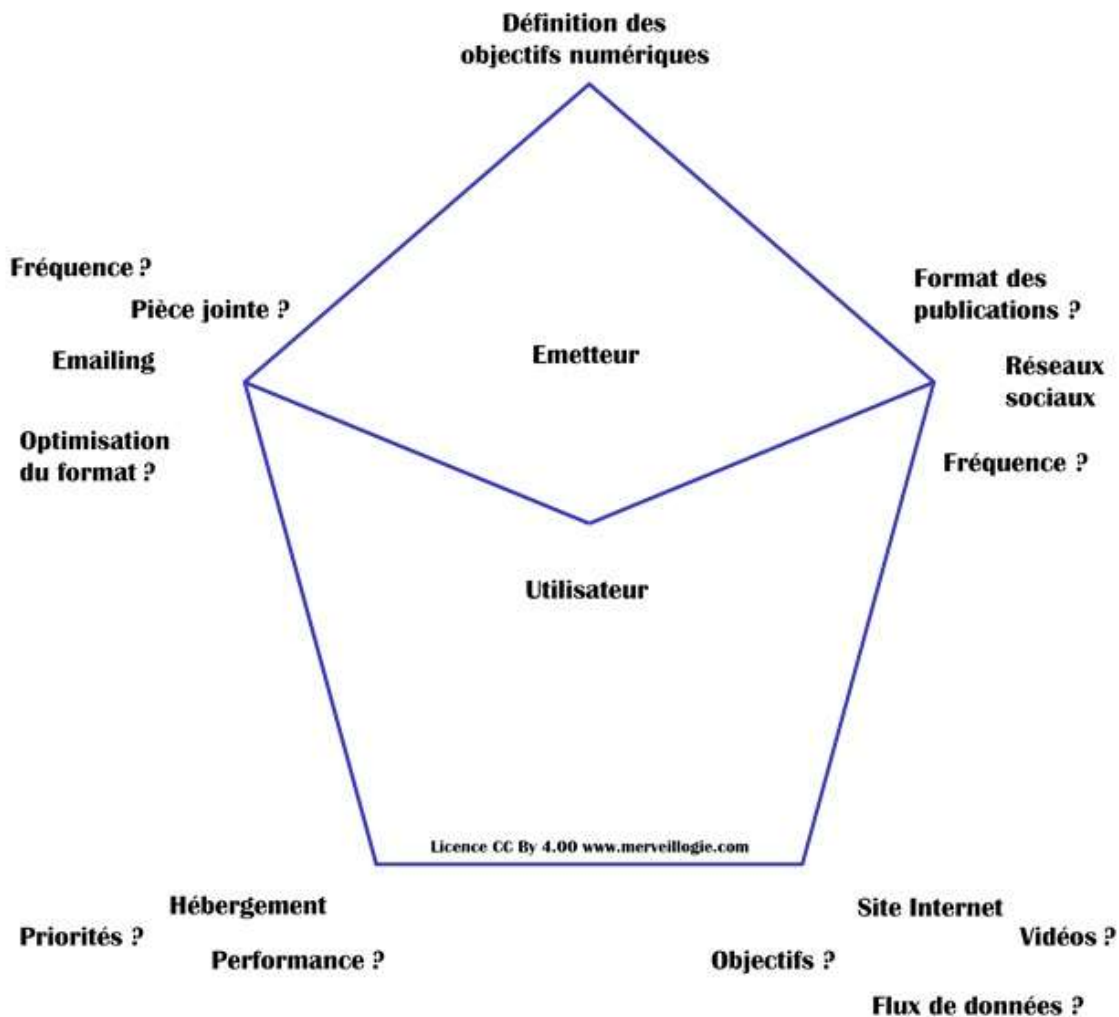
Définition des objectifs numériques

Fréquence ?

Pièce jointe ?

Emailing

Optimisation du format ?

Format des publications ?

Réseaux sociaux

Fréquence ?

Emetteur

Utilisateur

Licence CC By 4.00 www.merveillogie.com

Hébergement

Priorités ?

Performance ?

Site Internet

Vidéos ?

Objectifs ?

Flux de données ?